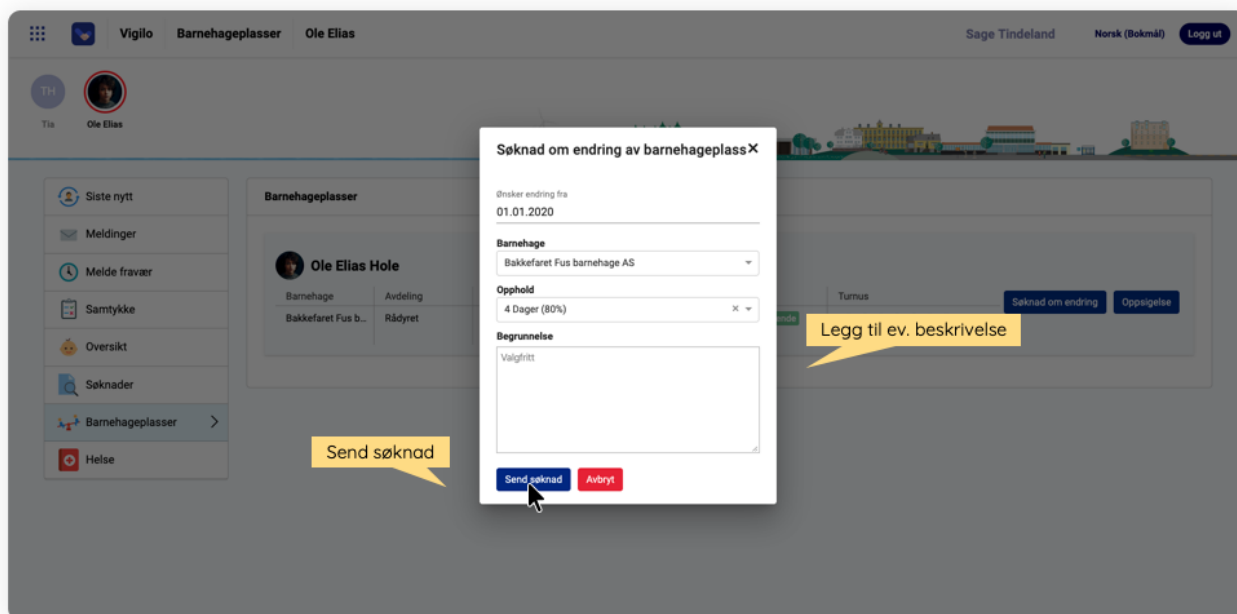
Vigilo Barnehageplasser Ole Elias

Sage Tindeland Norsk (Bokmål) Logg ut

TH
Tis

Ole Elias

Siste nytt
Meldinger
Melde fravær
Samtykke
Oversikt
Søknader
Barnehageplasser
Helse

Barnehageplasser

Ole Elias Hole

| Barnehage | Avdeling | Tumus |
|---|---|---|
| Bakkefaret Fus b... | Rådyret | |

Søknad om endring Oppsigelse

Søknad om endring av barnehageplass

Ønsker endring fra
01.01.2020

Barnehage
Bakkefaret Fus barnehage AS

Opphold
4 Dager (80%)

Begrunnelse
Valgfritt

Send søknad Avbryt

Legg til ev. beskrivelse

Send søknad